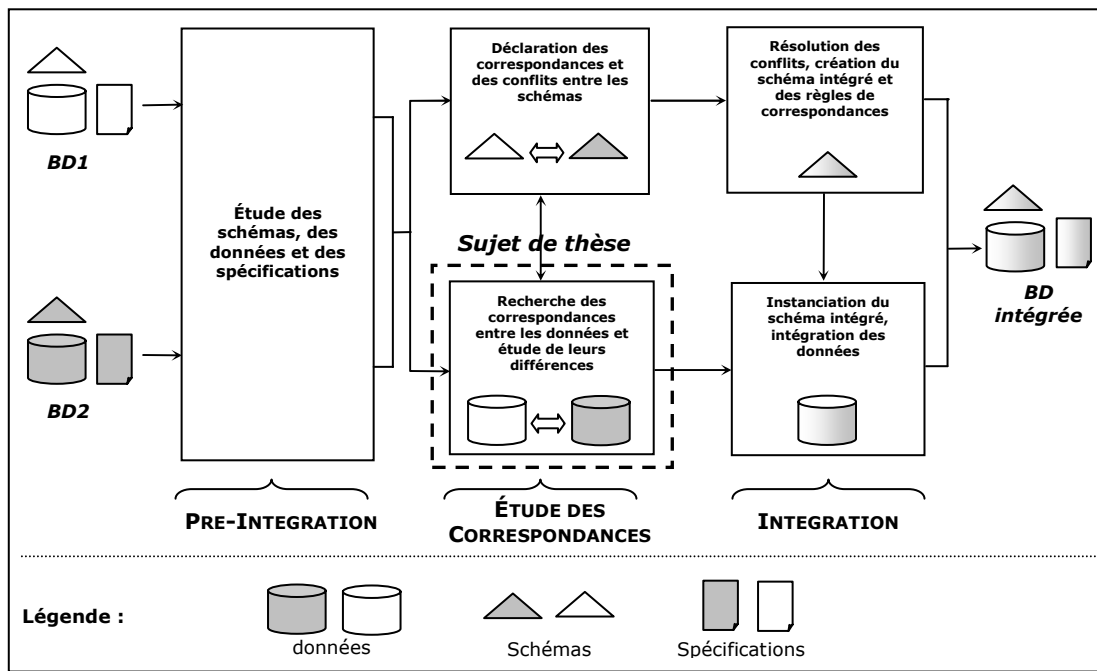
BD1

BD2

Étude des schémas, des données et des spécifications

Déclaration des correspondances et des conflits entre les schémas

Sujet de thèse

Recherche des correspondances entre les données et étude de leurs différences

Résolution des conflits, création du schéma intégré et des règles de correspondances

Instanciation du schéma intégré, intégration des données

BD intégrée

PRE-INTEGRATION

ÉTUDE DES CORRESPONDANCES

INTEGRATION

Légende :

données

Schémas

Spécifications